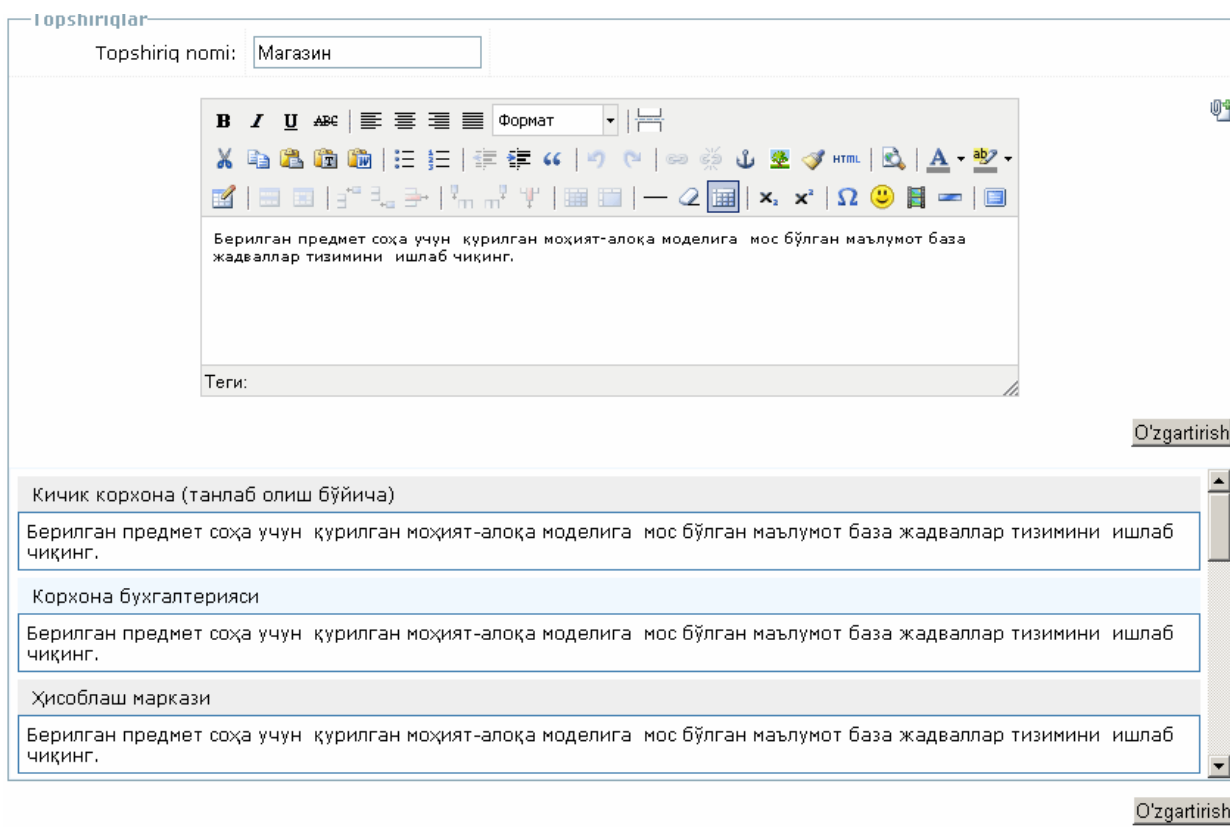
Topshiriqlar

Topshiriq nomi: Магазин

B I U ABC Формат

HTML

Берилган предмет соҳа учун қурилган моҳият-алоқа моделига мос бўлган маълумот база жадваллар тизимини ишлаб чиқинг.

Теги:

O'zgartirish

Кичик корхона (танлаб олиш бўйича)

Берилган предмет соҳа учун қурилган моҳият-алоқа моделига мос бўлган маълумот база жадваллар тизимини ишлаб чиқинг.

Корхона бухгалтерияси

Берилган предмет соҳа учун қурилган моҳият-алоқа моделига мос бўлган маълумот база жадваллар тизимини ишлаб чиқинг.

Ҳисоблаш маркази

Берилган предмет соҳа учун қурилган моҳият-алоқа моделига мос бўлган маълумот база жадваллар тизимини ишлаб чиқинг.

O'zgartirish